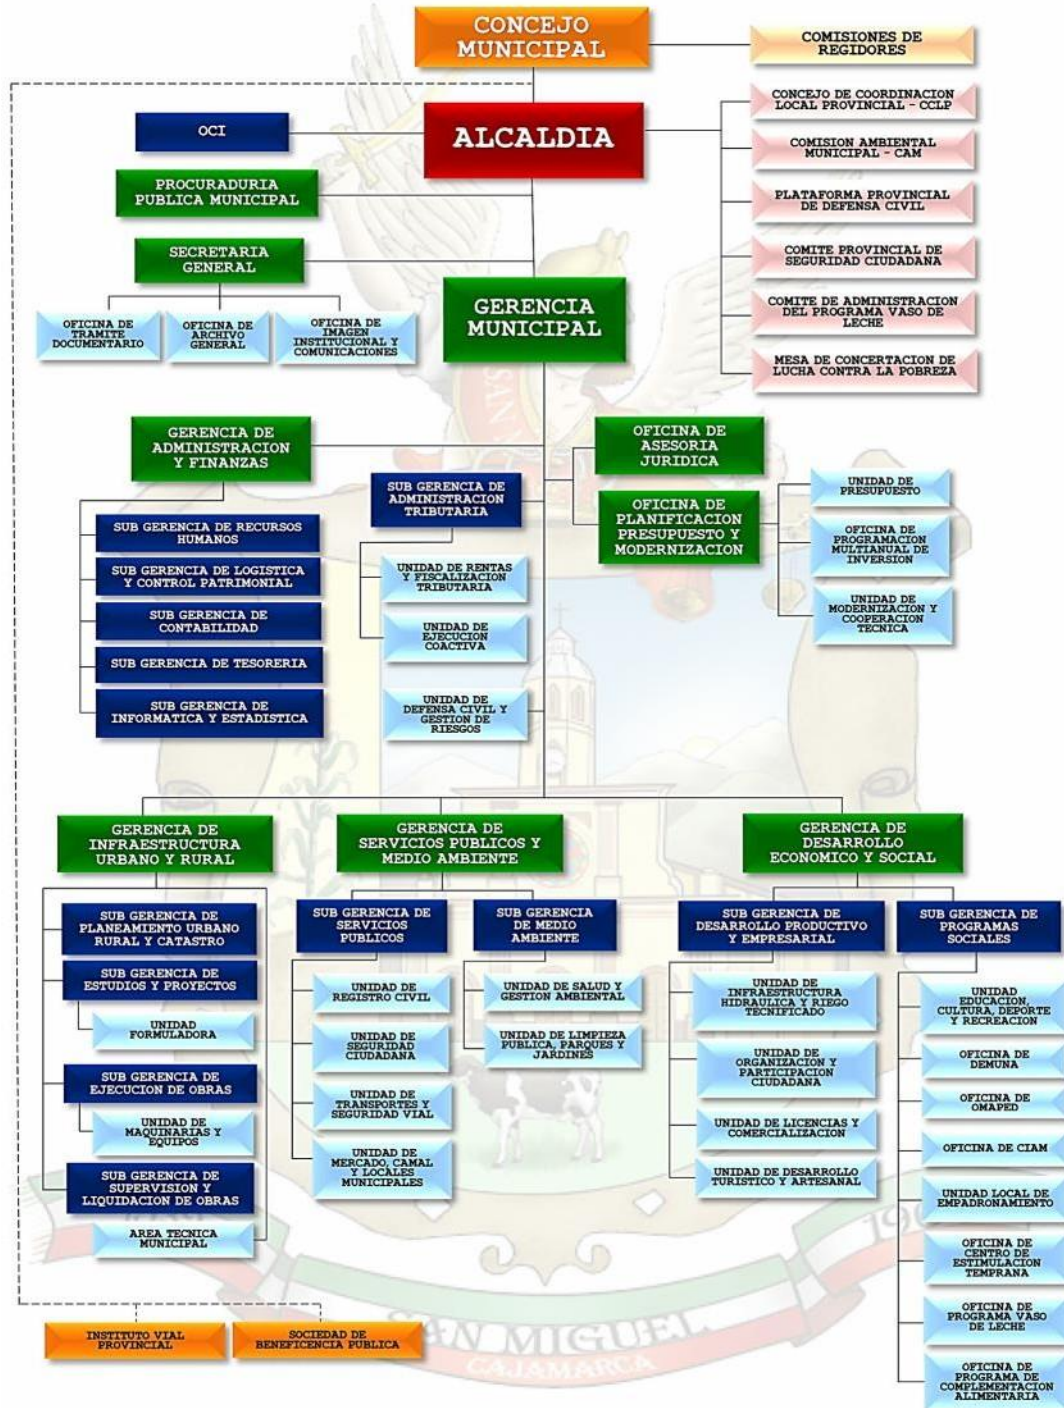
CONCEJO MUNICIPAL

COMISIONES DE REGIDORES

CONCEJO DE COORDINACION LOCAL PROVINCIAL - CCLP

COMISION AMBIENTAL MUNICIPAL - CAM

PLATAFORMA PROVINCIAL DE DEFENSA CIVIL

COMITE PROVINCIAL DE SEGURIDAD CIUDADANA

COMITE DE ADMINISTRACION DEL PROGRAMA VASO DE LECHE

MESA DE CONCERTACION DE LUCHA CONTRA LA POBREZA

OCI

ALCALDIA

PROCURADURIA PUBLICA MUNICIPAL

SECRETARIA GENERAL

OFICINA DE TRAMITE DOCUMENTARIO

OFICINA DE ARCHIVO GENERAL

OFICINA DE IMAGEN INSTITUCIONAL Y COMUNICACIONES

GERENCIA MUNICIPAL

GERENCIA DE ADMINISTRACION Y FINANZAS

SUB GERENCIA DE RECURSOS HUMANOS

SUB GERENCIA DE LOGISTICA Y CONTROL PATRIMONIAL

SUB GERENCIA DE CONTABILIDAD

SUB GERENCIA DE TESORERIA

SUB GERENCIA DE INFORMATICA Y ESTADISTICA

SUB GERENCIA DE ADMINISTRACION TRIBUTARIA

UNIDAD DE RENTAS Y FISCALIZACION TRIBUTARIA

UNIDAD DE EJECUCION COACTIVA

UNIDAD DE DEFENSA CIVIL Y GESTION DE RIESGOS

OFICINA DE ASESORIA JURIDICA

OFICINA DE PLANIFICACION PRESUPUESTO Y MODERNIZACION

UNIDAD DE PRESUPUESTO

OFICINA DE PROGRAMACION MULTIANUAL DE INVERSION

UNIDAD DE MODERNIZACION Y COOPERACION TECNICA

GERENCIA DE INFRAESTRUCTURA URBANO Y RURAL

SUB GERENCIA DE PLANEAMIENTO URBANO RURAL Y CATASTRO

SUB GERENCIA DE ESTUDIOS Y PROYECTOS

UNIDAD FORMULADORA

SUB GERENCIA DE EJECUCION DE OBRAS

UNIDAD DE MAQUINARIAS Y EQUIPOS

SUB GERENCIA DE SUPERVISION Y LIQUIDACION DE OBRAS

AREA TECNICA MUNICIPAL

GERENCIA DE SERVICIOS PUBLICOS Y MEDIO AMBIENTE

SUB GERENCIA DE SERVICIOS PUBLICOS

UNIDAD DE REGISTRO CIVIL

UNIDAD DE SEGURIDAD CIUDADANA

UNIDAD DE TRANSPORTES Y SEGURIDAD VIAL

UNIDAD DE MERCADO, CAMAL Y LOCALES MUNICIPALES

SUB GERENCIA DE MEDIO AMBIENTE

UNIDAD DE SALUD Y GESTION AMBIENTAL

UNIDAD DE LIMPIEZA PUBLICA, PARQUES Y JARDINES

GERENCIA DE DESARROLLO ECONOMICO Y SOCIAL

SUB GERENCIA DE DESARROLLO PRODUCTIVO Y EMPRESARIAL

UNIDAD DE INFRAESTRUCTURA HIDRAULICA Y RIEGO TECNIFICADO

UNIDAD DE ORGANIZACION Y PARTICIPACION CIUDADANA

UNIDAD DE LICENCIAS Y COMERCIALIZACION

UNIDAD DE DESARROLLO TURISTICO Y ARTESANAL

SUB GERENCIA DE PROGRAMAS SOCIALES

UNIDAD EDUCACION, CULTURA, DEPORTE Y RECREACION

OFICINA DE DEMUNA

OFICINA DE OMAPED

OFICINA DE CIAM

UNIDAD LOCAL DE EMPADRONAMIENTO

OFICINA DE CENTRO DE ESTIMULACION TEMPRANA

OFICINA DE PROGRAMA VASO DE LECHE

OFICINA DE PROGRAMA DE COMPLEMENTACION ALIMENTARIA

INSTITUTO VIAL PROVINCIAL

SOCIEDAD DE BENEFICENCIA PUBLICA

SAN MIGUEL
CAJAMARCA